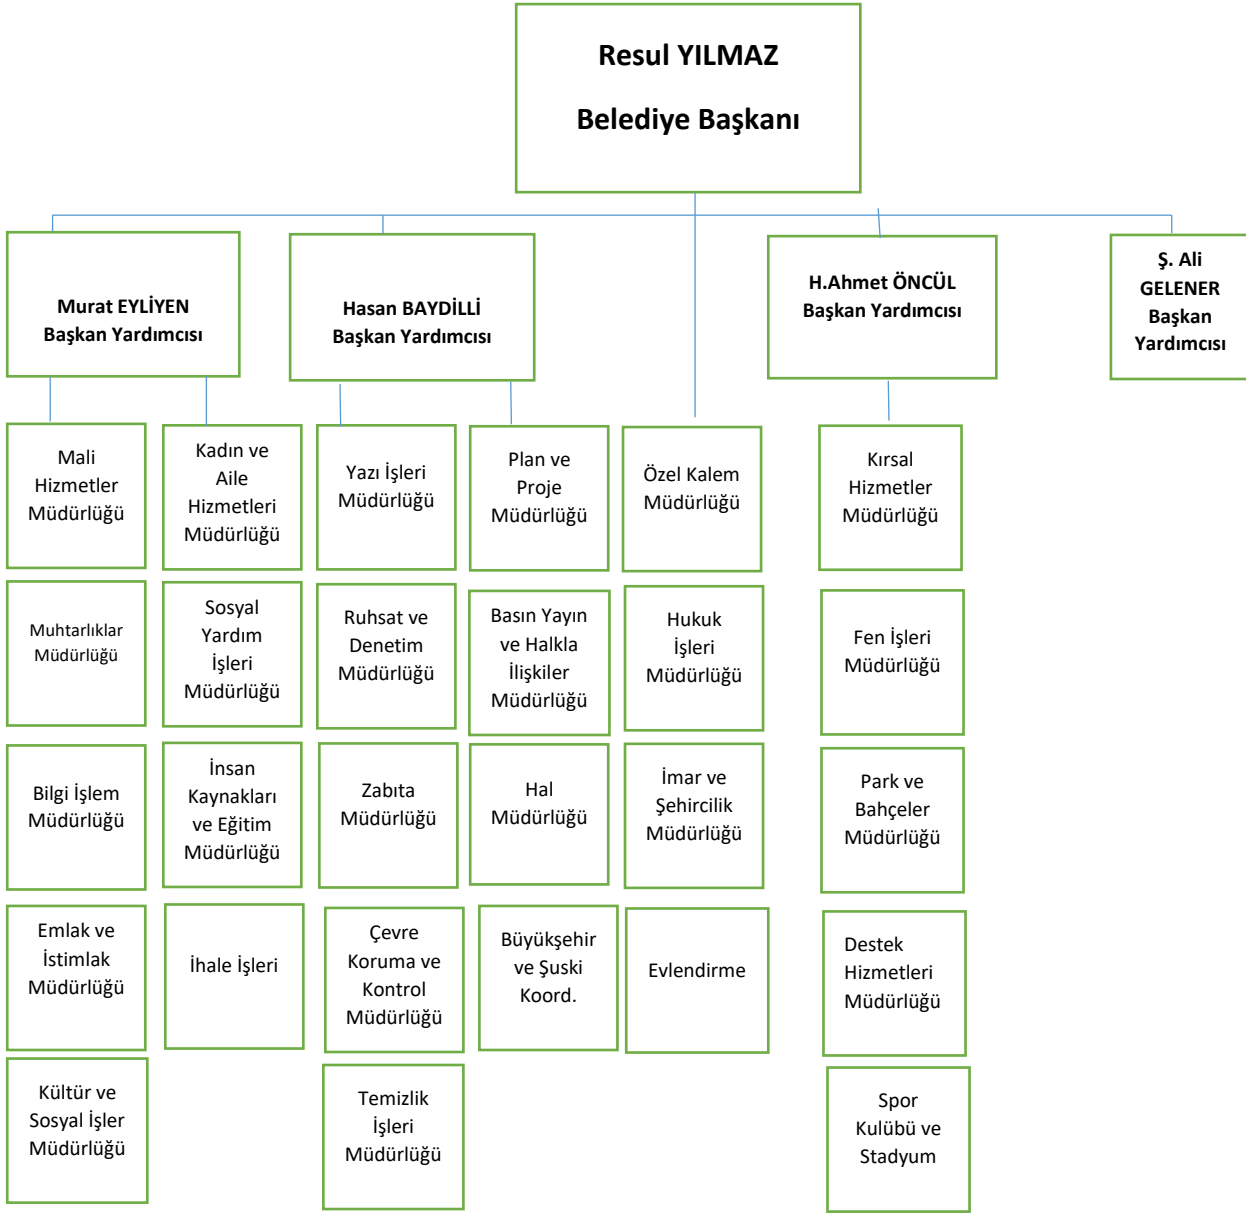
Resul YILMAZ

Belediye Başkanı

Murat EYLİYEN
Başkan Yardımcısı

Hasan BAYDİLLİ
Başkan Yardımcısı

H.Ahmet ÖNCÜL
Başkan Yardımcısı

Ş. Ali GELENER Başkan Yardımcısı

Mali Hizmetler Müdürlüğü

Muhtarlıklar Müdürlüğü

Bilgi İşlem Müdürlüğü

Emlak ve İstimlak Müdürlüğü

Kültür ve Sosyal İşler Müdürlüğü

Kadın ve Aile Hizmetleri Müdürlüğü

Sosyal Yardım İşleri Müdürlüğü

İnsan Kaynakları ve Eğitim Müdürlüğü

İhale İşleri

Yazı İşleri Müdürlüğü

Ruhsat ve Denetim Müdürlüğü

Zabıta Müdürlüğü

Çevre Koruma ve Kontrol Müdürlüğü

Temizlik İşleri Müdürlüğü

Plan ve Proje Müdürlüğü

Basın Yayın ve Halkla İlişkiler Müdürlüğü

Hal Müdürlüğü

Büyükşehir ve Şuski Koord.

Özel Kalem Müdürlüğü

Hukuk İşleri Müdürlüğü

İmar ve Şehircilik Müdürlüğü

Evlendirme

Kırsal Hizmetler Müdürlüğü

Fen İşleri Müdürlüğü

Park ve Bahçeler Müdürlüğü

Destek Hizmetleri Müdürlüğü

Spor Kulübü ve Stadyum